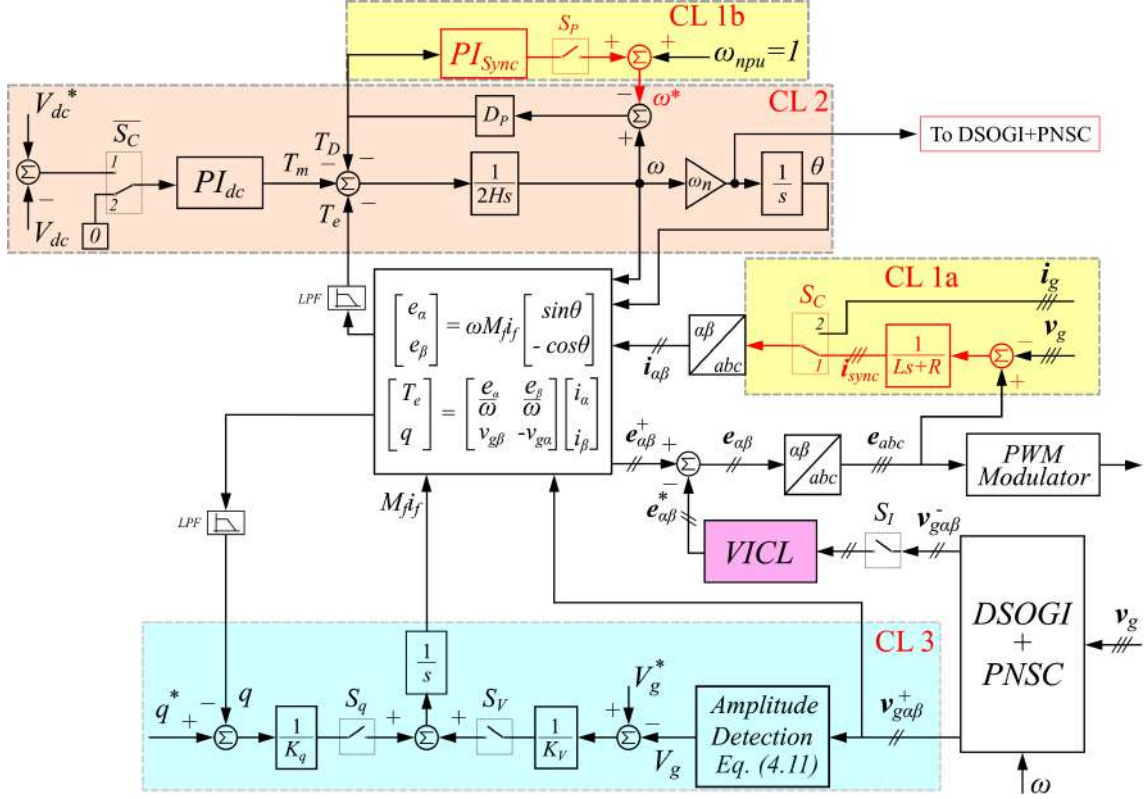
CL 1b

$PI_{Sync}$

$S_P$

+

+

$\omega_{npu}=1$

CL 2

$\omega^*$

$D_P$

$V_{dc}^*$

$\overline{S_C}$

1

2

0

$PI_{dc}$

$T_m$

$T_D$

$T_e$

$V_{dc}$

$\frac{1}{2Hs}$

$\omega$

$\omega_n$

$\frac{1}{s}$

$\theta$

To DSOGI+PNSC

LPF

$\begin{bmatrix} e_\alpha \\ e_\beta \end{bmatrix} = \omega M_f i_f \begin{bmatrix} sin\theta \\ -cos\theta \end{bmatrix}$

$\begin{bmatrix} T_e \\ q \end{bmatrix} = \begin{bmatrix} \frac{e_\alpha}{\omega} & \frac{e_\beta}{\omega} \\ v_{g\beta} & -v_{g\alpha} \end{bmatrix} \begin{bmatrix} i_\alpha \\ i_\beta \end{bmatrix}$

CL 1a

$S_C$

$i_g$

$v_g$

2

1

$\alpha\beta$

$abc$

$i_{\alpha\beta}$

$i_{sync}$

$\frac{1}{Ls+R}$

$e_{\alpha\beta}^+$

$e_{\alpha\beta}$

$e_{abc}$

PWM Modulator

$e_{\alpha\beta}^*$

$S_I$

$v_{g\alpha\beta}^-$

VICL

$M_f i_f$

LPF

DSOGI + PNSC

$v_g$

CL 3

$\frac{1}{s}$

$q^*$

$q$

$\frac{1}{K_q}$

$S_q$

$S_V$

$\frac{1}{K_V}$

$V_g^*$

$V_g$

Amplitude Detection Eq. (4.11)

$v_{g\alpha\beta}^+$

$\omega$